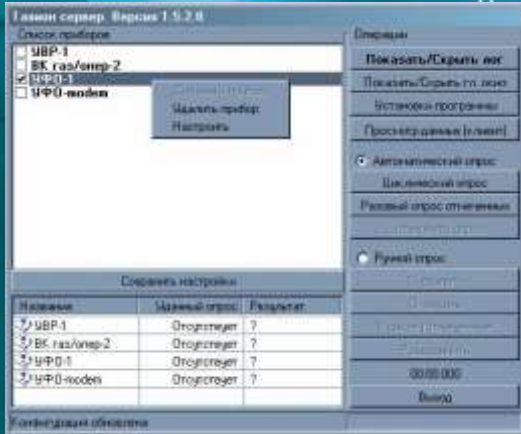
Главная сервер. Версия 1.5.2.0

Список приборов

ШВР-1
ВК газ/энер-2
УФО-1
УФО-modem

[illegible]
Удалить прибор
Настроить

Сохранить настройки

| Название | Заданный опрос | Результат |
|---|---|---|
| ШВР-1 | Отсутствует | ? |
| ВК газ/энер-2 | Отсутствует | ? |
| УФО-1 | Отсутствует | ? |
| УФО-modem | Отсутствует | ? |

Конфигурация обновлена

Операции

Показать/Скрыть лог
Показать/Скрыть гл. окно
Установки программы
Просмотр данных (клиент)

Автоматический опрос
Циклический опрос
Разовый опрос отмеченных
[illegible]

Ручной опрос
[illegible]
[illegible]
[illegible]
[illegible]

00:00:000
Выход